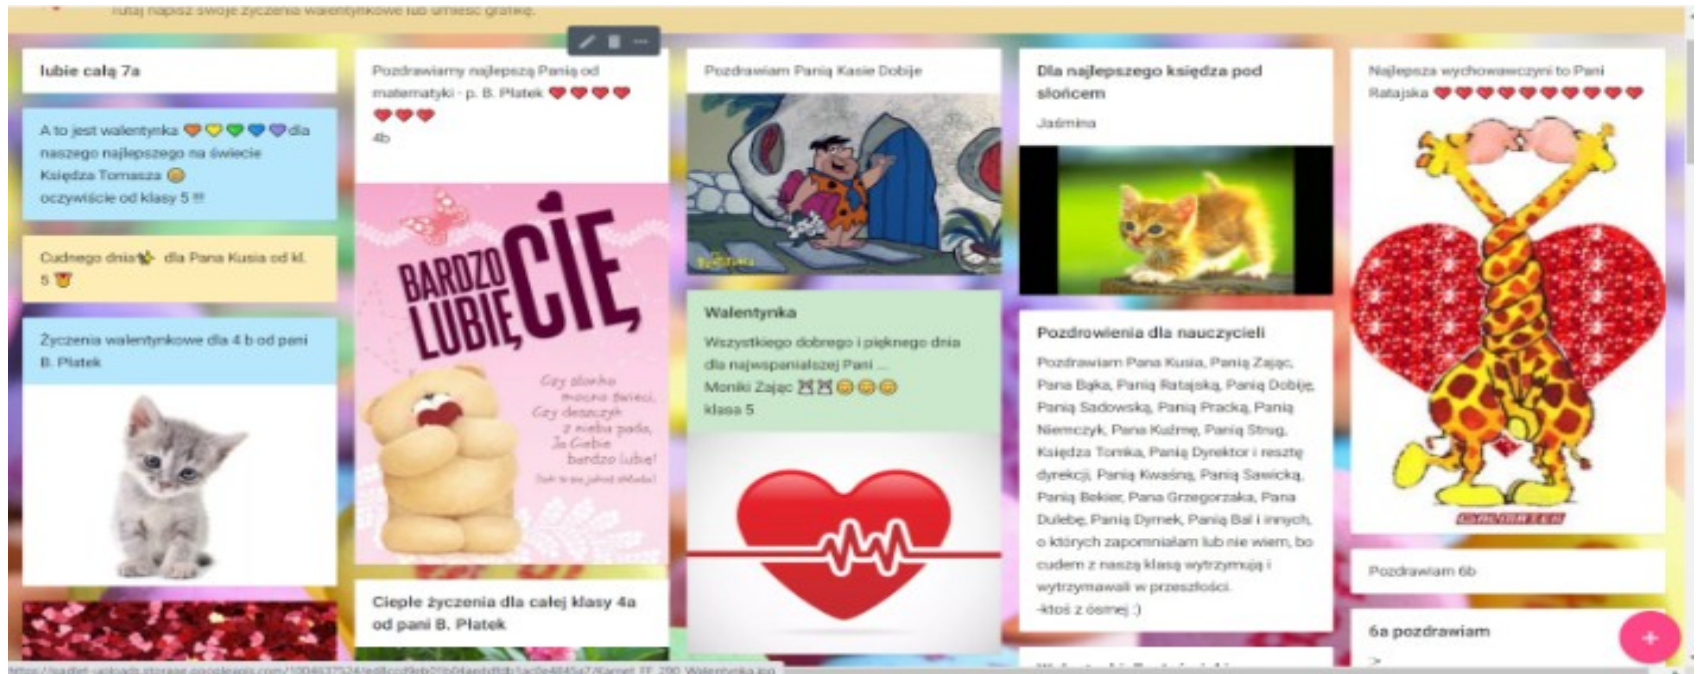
Tutaj napisz swoje życzenia walentynkowe lub umieść grafikę.

lubie całą 7a

A to jest walentynka 🧡💛💚💙💜 dla naszego najlepszego na świecie Księdza Tomasza 😊 oczywiście od klasy 5 !!!

Cudnego dnia✨ dla Pana Kusia od kl. 5 😻

Życzenia walentynkowe dla 4 b od pani B. Płatek

Pozdrawiamy najlepszą Panią od matematyki - p. B. Płatek ❤❤❤❤❤❤❤
4b

BARDZO LUBIĘ CIĘ

Czy słońce mocno świeci, Czy deszczyk z nieba pada, Ja Ciebie bardzo lubię!

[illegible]

Ciepłe życzenia dla całej klasy 4a od pani B. Płatek

Pozdrawiam Panią Kasie Dobije

Walentynka

Wszystkiego dobrego i pięknego dnia dla najwspanialszej Pani ... Moniki Zając 💏💏😊😊😊 klasa 5

Dla najlepszego księdza pod słońcem

Jaśmina

Pozdrowienia dla nauczycieli

Pozdrawiam Pana Kusia, Panią Zając, Pana Bąka, Panią Ratajską, Panią Dobiję, Panią Sadowską, Panią Pracką, Panią Niemczyk, Pana Kuźmę, Panią Strug, Księdza Tomka, Panią Dyrektor i resztę dyrekcji, Panią Kwaśną, Panią Sawicką, Panią Bekier, Pana Grzegorzaka, Pana Dulebę, Panią Dymek, Panią Bal i innych, o których zapomniałam lub nie wiem, bo cudem z naszą klasą wytrzymują i wytrzymywali w przeszłości.
-ktoś z ósmej :)

Najlepsza wychowawczyni to Pani Ratajska ❤❤❤❤❤❤❤❤❤❤

Pozdrawiam 6b

6a pozdrawiam

https://padlet-uploads.storage.googleapis.com/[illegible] Walentynka.jpg